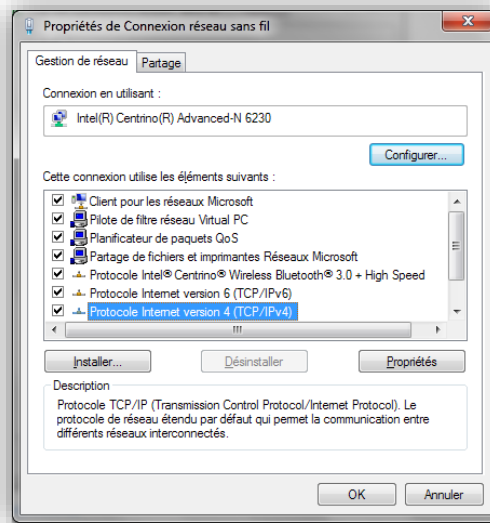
Propriétés de Connexion réseau sans fil

Gestion de réseau | Partage

Connexion en utilisant :

Intel(R) Centrino(R) Advanced-N 6230

Configurer...

Cette connexion utilise les éléments suivants :

Client pour les réseaux Microsoft
Pilote de filtre réseau Virtual PC
Planificateur de paquets QoS
Partage de fichiers et imprimantes Réseaux Microsoft
Protocole Intel® Centrino® Wireless Bluetooth® 3.0 + High Speed
Protocole Internet version 6 (TCP/IPv6)
Protocole Internet version 4 (TCP/IPv4)

Installer... | Désinstaller | Propriétés

Description
Protocole TCP/IP (Transmission Control Protocol/Internet Protocol). Le protocole de réseau étendu par défaut qui permet la communication entre différents réseaux interconnectés.

OK | Annuler